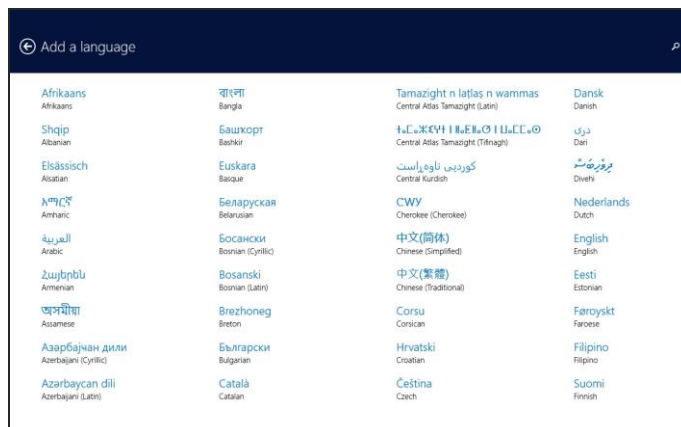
Add a language

Afrikaans
Afrikaans

Shqip
Albanian

Elsässisch
Alsatian

አማርኛ
Amharic

العربية
Arabic

Հայերեն
Armenian

অসমীয়া
Assamese

Азәрбајҹан дили
Azerbaijani (Cyrillic)

Azərbaycan dili
Azerbaijani (Latin)

বাংলা
Bangla

Башкорт
Bashkir

Euskara
Basque

Беларуская
Belarusian

Босански
Bosnian (Cyrillic)

Bosanski
Bosnian (Latin)

Brezhoneg
Breton

Български
Bulgarian

Català
Catalan

Tamazight n laṭlaṣ n wammas
Central Atlas Tamazight (Latin)

ⵜⴰⵎⴰⵣⵉⵖⵜ ⵏ ⵍⴰⵟⵍⴰⵚ ⵏ ⵡⴰⵎⵎⴰⵙ
Central Atlas Tamazight (Tifinagh)

کوردیی ناوەڕاست
Central Kurdish

ᏣᎳᎩ
Cherokee (Cherokee)

中文(简体)
Chinese (Simplified)

中文(繁體)
Chinese (Traditional)

Corsu
Corsican

Hrvatski
Croatian

Čeština
Czech

Dansk
Danish

دری
Dari

ދިވެހިބަސް
Divehi

Nederlands
Dutch

English
English

Eesti
Estonian

Føroyskt
Faroese

Filipino
Filipino

Suomi
Finnish